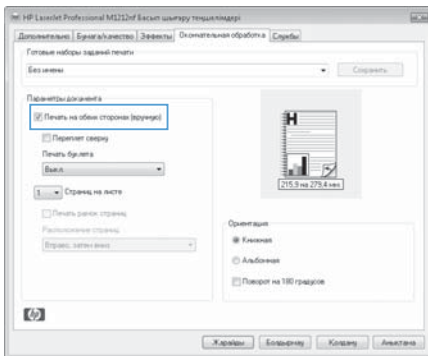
HP LaserJet Professional M1212nf Басып шығару теңшелімдері

Дополнительно | Бумага/качество | Эффекты | Окончательная обработка | Службы

Готовые наборы заданий печати

Без имени

Сохранить

Параметры документа

Печать на обеих сторонах (вручную)

Переплет сверху

Печать буклета

Выкл.

1 Страниц на листе

Печать рамок страниц

Расположение страниц

Вправо, затем вниз

215,9 на 279,4 мм

Ориентация

Книжная

Альбомная

Поворот на 180 градусов

Жарайды | Болдырмау | Қолдану | Анықтама